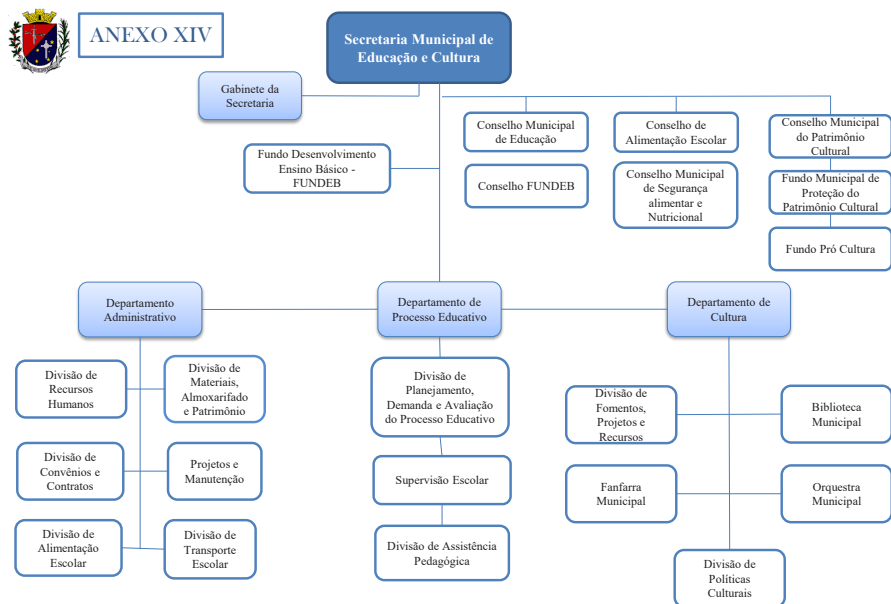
ANEXO XIV

Secretaria Municipal de Educação e Cultura

Gabinete da Secretaria

Fundo Desenvolvimento Ensino Básico - FUNDEB

Conselho Municipal de Educação

Conselho FUNDEB

Conselho de Alimentação Escolar

Conselho Municipal de Segurança alimentar e Nutricional

Conselho Municipal do Patrimônio Cultural

Fundo Municipal de Proteção do Patrimônio Cultural

Fundo Pró Cultura

Departamento Administrativo

Divisão de Recursos Humanos

Divisão de Materiais, Almoxarifado e Patrimônio

Divisão de Convênios e Contratos

Projetos e Manutenção

Divisão de Alimentação Escolar

Divisão de Transporte Escolar

Departamento de Processo Educativo

Divisão de Planejamento, Demanda e Avaliação do Processo Educativo

Supervisão Escolar

Divisão de Assistência Pedagógica

Departamento de Cultura

Divisão de Fomentos, Projetos e Recursos

Biblioteca Municipal

Fanfarra Municipal

Orquestra Municipal

Divisão de Políticas Culturais